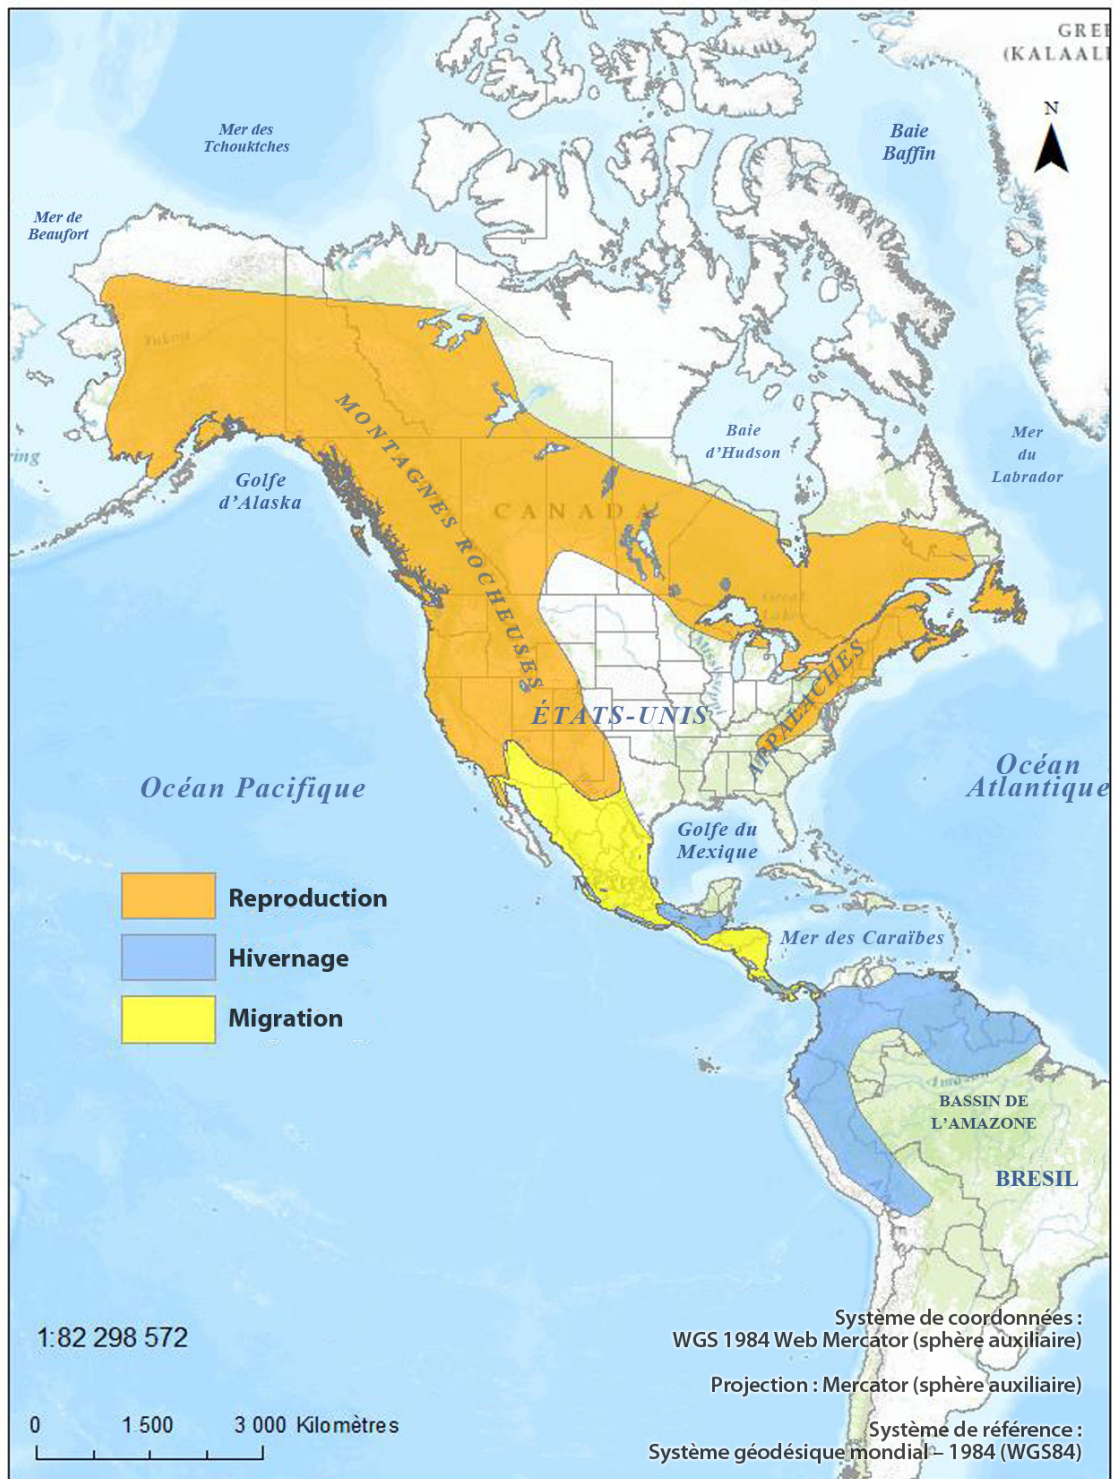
GREE
(KALAALI

N

Mer des
Tchouktches

Baie
Baffin

Mer de
Beaufort

Yukon

MONTAGNES ROCHEUSES

ring

Golfe
d'Alaska

Baie
d'Hudson

Mer
du
Labrador

CANADA

ÉTATS-UNIS

APPALACHES

Océan Pacifique

Océan
Atlantique

Golfe du
Mexique

Reproduction

Hivernage

Migration

Mer des Caraïbes

BASSIN DE
L'AMAZONE

BRESIL

1:82 298 572

0 1 500 3 000 Kilomètres

Système de coordonnées :
WGS 1984 Web Mercator (sphère auxiliaire)

Projection : Mercator (sphère auxiliaire)

Système de référence :
Système géodésique mondial – 1984 (WGS84)